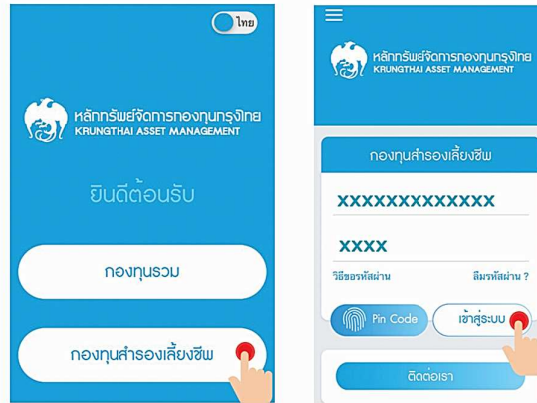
ไทย

หลักทรัพย์จัดการกองทุนกรุงไทย
KRUNGTHAI ASSET MANAGEMENT

ยินดีต้อนรับ

กองทุนรวม

กองทุนสำรองเลี้ยงชีพ

หลักทรัพย์จัดการกองทุนกรุงไทย
KRUNGTHAI ASSET MANAGEMENT

กองทุนสำรองเลี้ยงชีพ

XXXXXXXXXXXX

XXXX

วิธีขอรหัสผ่าน

ลืมรหัสผ่าน ?

Pin Code

เข้าสู่ระบบ

ติดต่อเรา